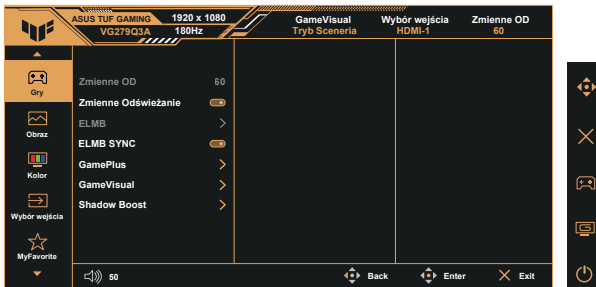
ASUS TUF GAMING
VG279Q3A
1920 x 1080
180Hz
GameVisual
Tryb Sceneria
Wybór wejścia
HDMI-1
Zmienne OD
60

Gry
Obraz
Kolor
Wybór wejścia
MyFavorite

Zmienne OD 60
Zmienne Odświeżanie
ELMB
ELMB SYNC
GamePlus
GameVisual
Shadow Boost

50
Back
Enter
Exit